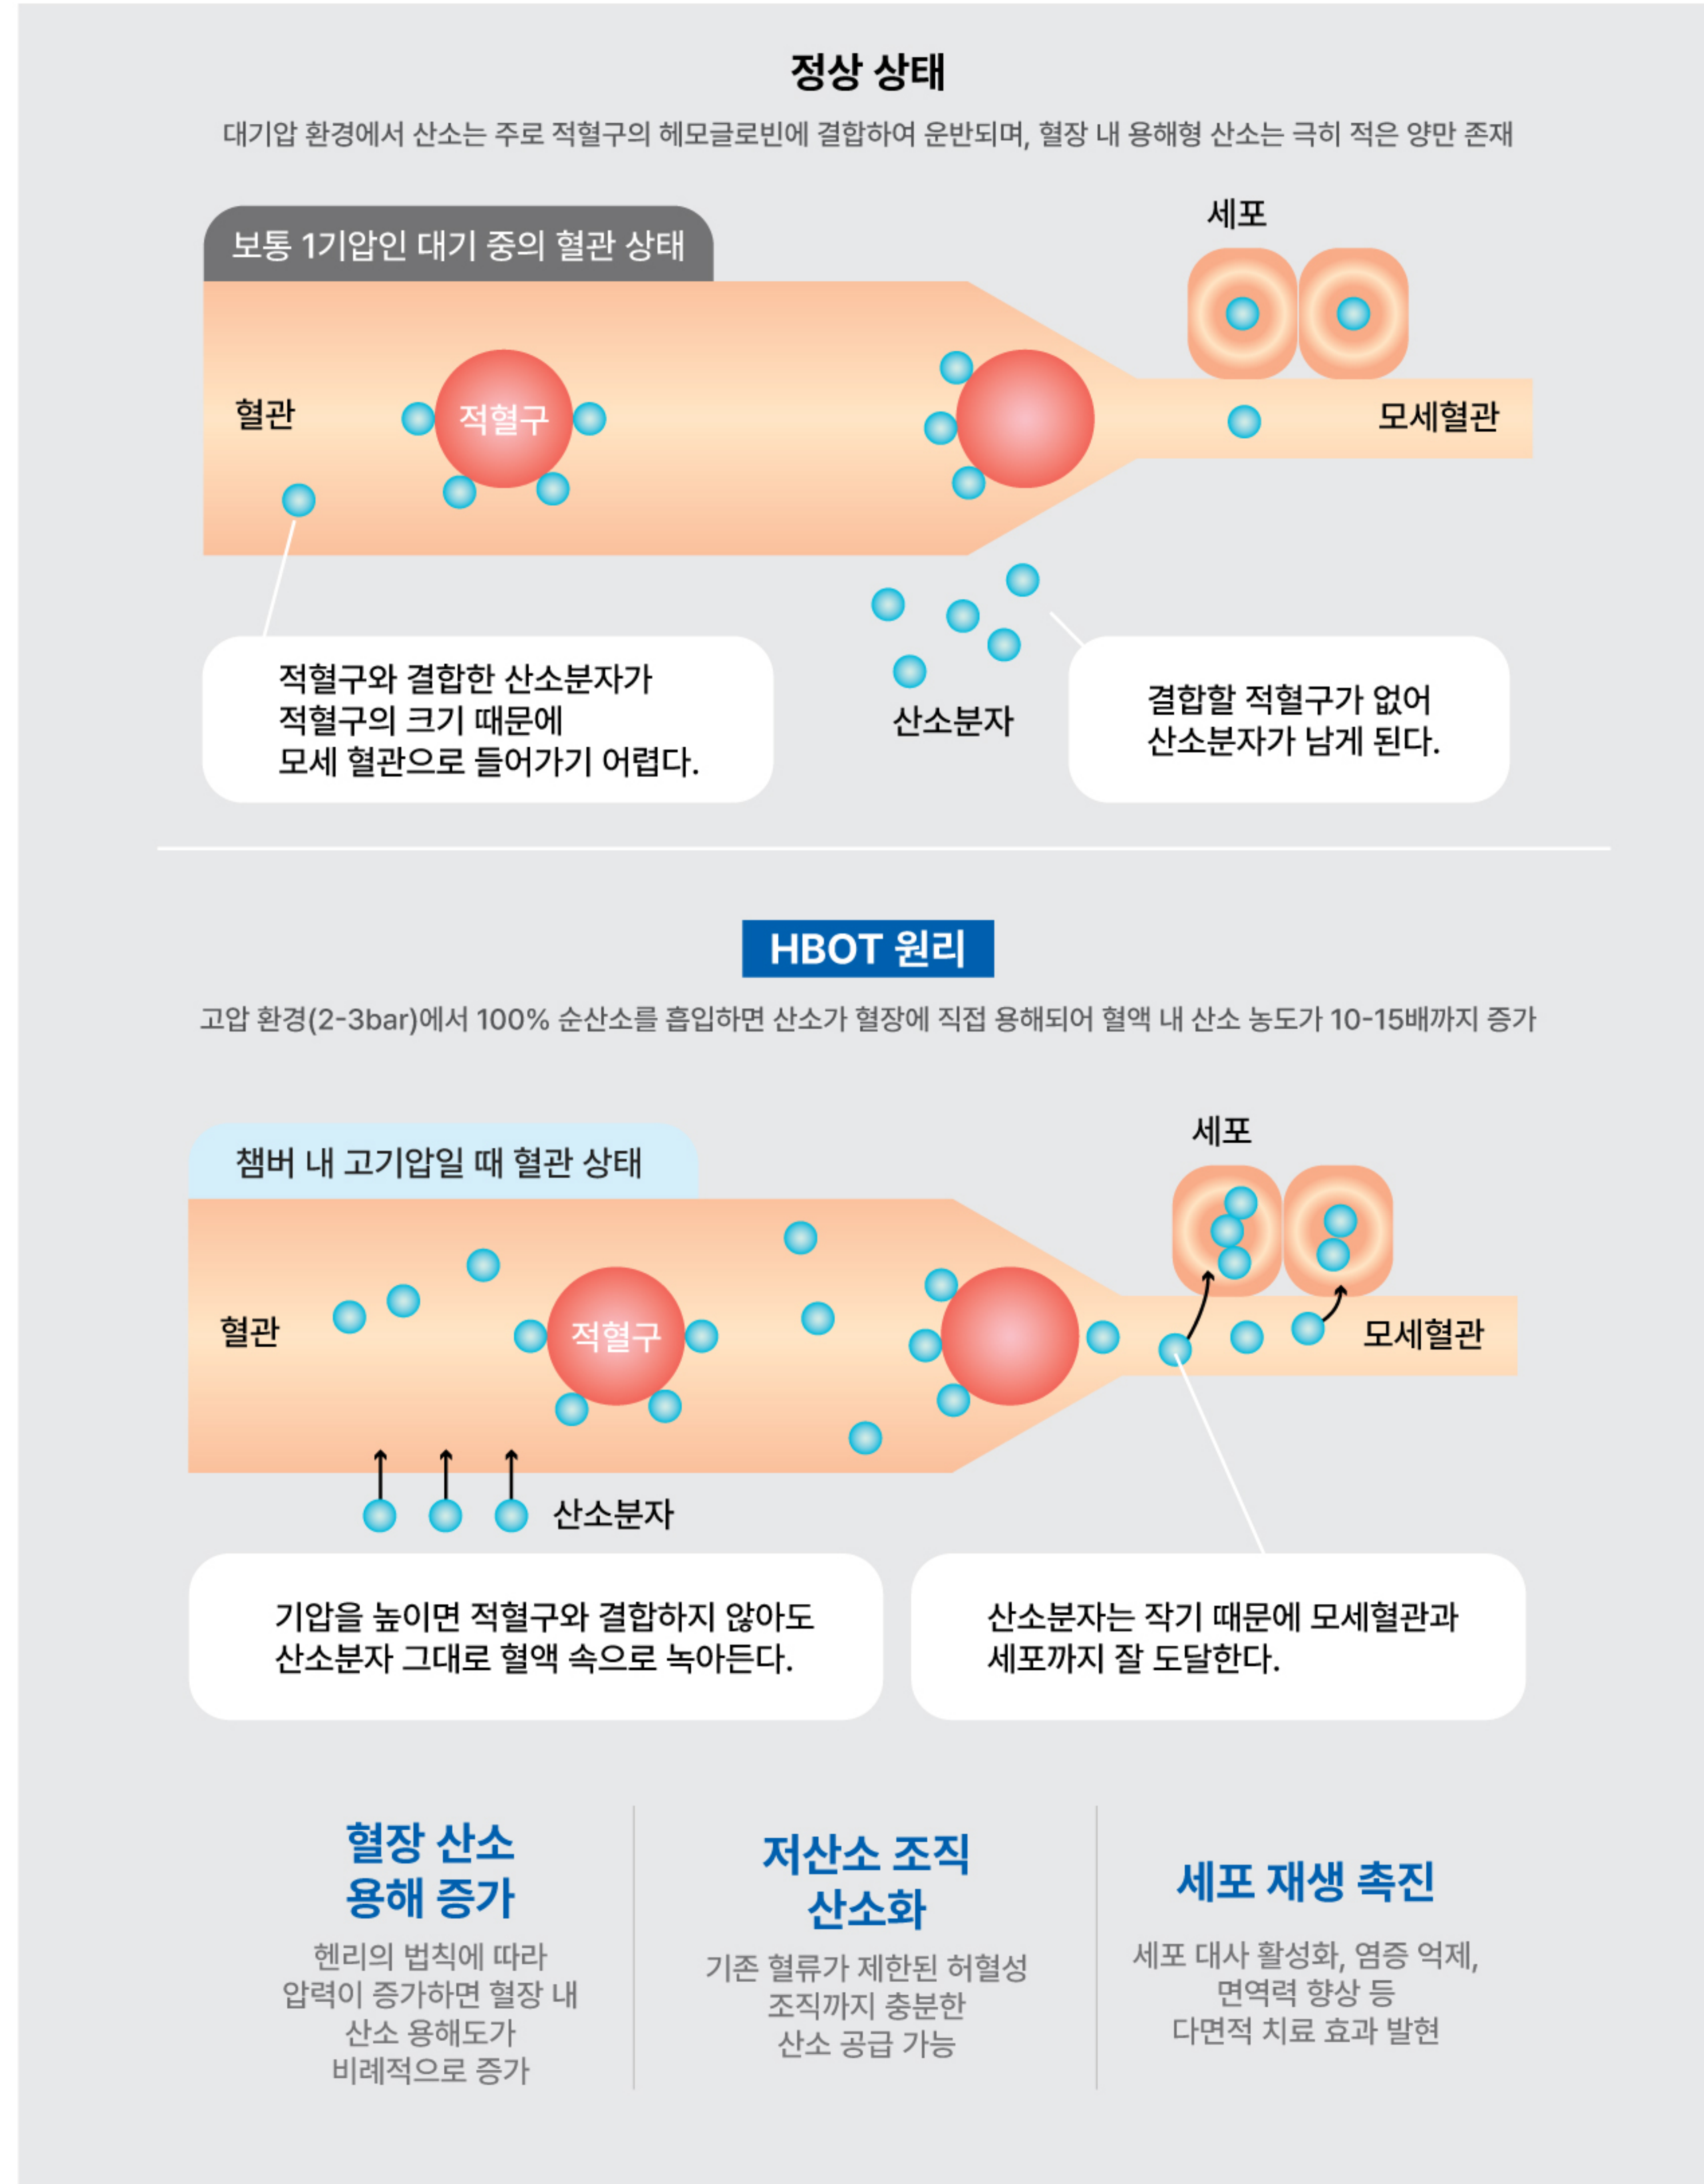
정상 상태

대기압 환경에서 산소는 주로 적혈구의 헤모글로빈에 결합하여 운반되며, 혈장 내 용해형 산소는 극히 적은 양만 존재

보통 1기압인 대기 중의 혈관 상태

세포

혈관

적혈구

모세혈관

적혈구와 결합한 산소분자가
적혈구의 크기 때문에
모세 혈관으로 들어가기 어렵다.

산소분자

결합할 적혈구가 없어
산소분자가 남게 된다.

HBOT 원리

고압 환경(2-3bar)에서 100% 순산소를 흡입하면 산소가 혈장에 직접 용해되어 혈액 내 산소 농도가 10-15배까지 증가

챔버 내 고기압일 때 혈관 상태

세포

혈관

적혈구

모세혈관

산소분자

기압을 높이면 적혈구와 결합하지 않아도
산소분자 그대로 혈액 속으로 녹아든다.

산소분자는 작기 때문에 모세혈관과
세포까지 잘 도달한다.

혈장 산소
용해 증가

헨리의 법칙에 따라
압력이 증가하면 혈장 내
산소 용해도가
비례적으로 증가

저산소 조직
산소화

기존 혈류가 제한된 허혈성
조직까지 충분한
산소 공급 가능

세포 재생 촉진

세포 대사 활성화, 염증 억제,
면역력 향상 등
다면적 치료 효과 발현